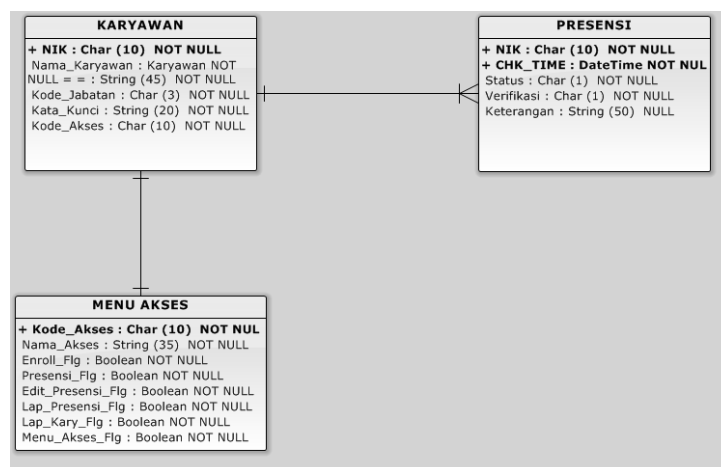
KARYAWAN

+ NIK : Char (10) NOT NULL
Nama_Karyawan : Karyawan NOT NULL = = : String (45) NOT NULL
Kode_Jabatan : Char (3) NOT NULL
Kata_Kunci : String (20) NOT NULL
Kode_Akses : Char (10) NOT NULL

PRESENSI

+ NIK : Char (10) NOT NULL
+ CHK_TIME : DateTime NOT NUL
Status : Char (1) NOT NULL
Verifikasi : Char (1) NOT NULL
Keterangan : String (50) NULL

MENU AKSES

+ Kode_Akses : Char (10) NOT NUL
Nama_Akses : String (35) NOT NULL
Enroll_Flg : Boolean NOT NULL
Presensi_Flg : Boolean NOT NULL
Edit_Presensi_Flg : Boolean NOT NULL
Lap_Presensi_Flg : Boolean NOT NULL
Lap_Kary_Flg : Boolean NOT NULL
Menu_Akses_Flg : Boolean NOT NULL